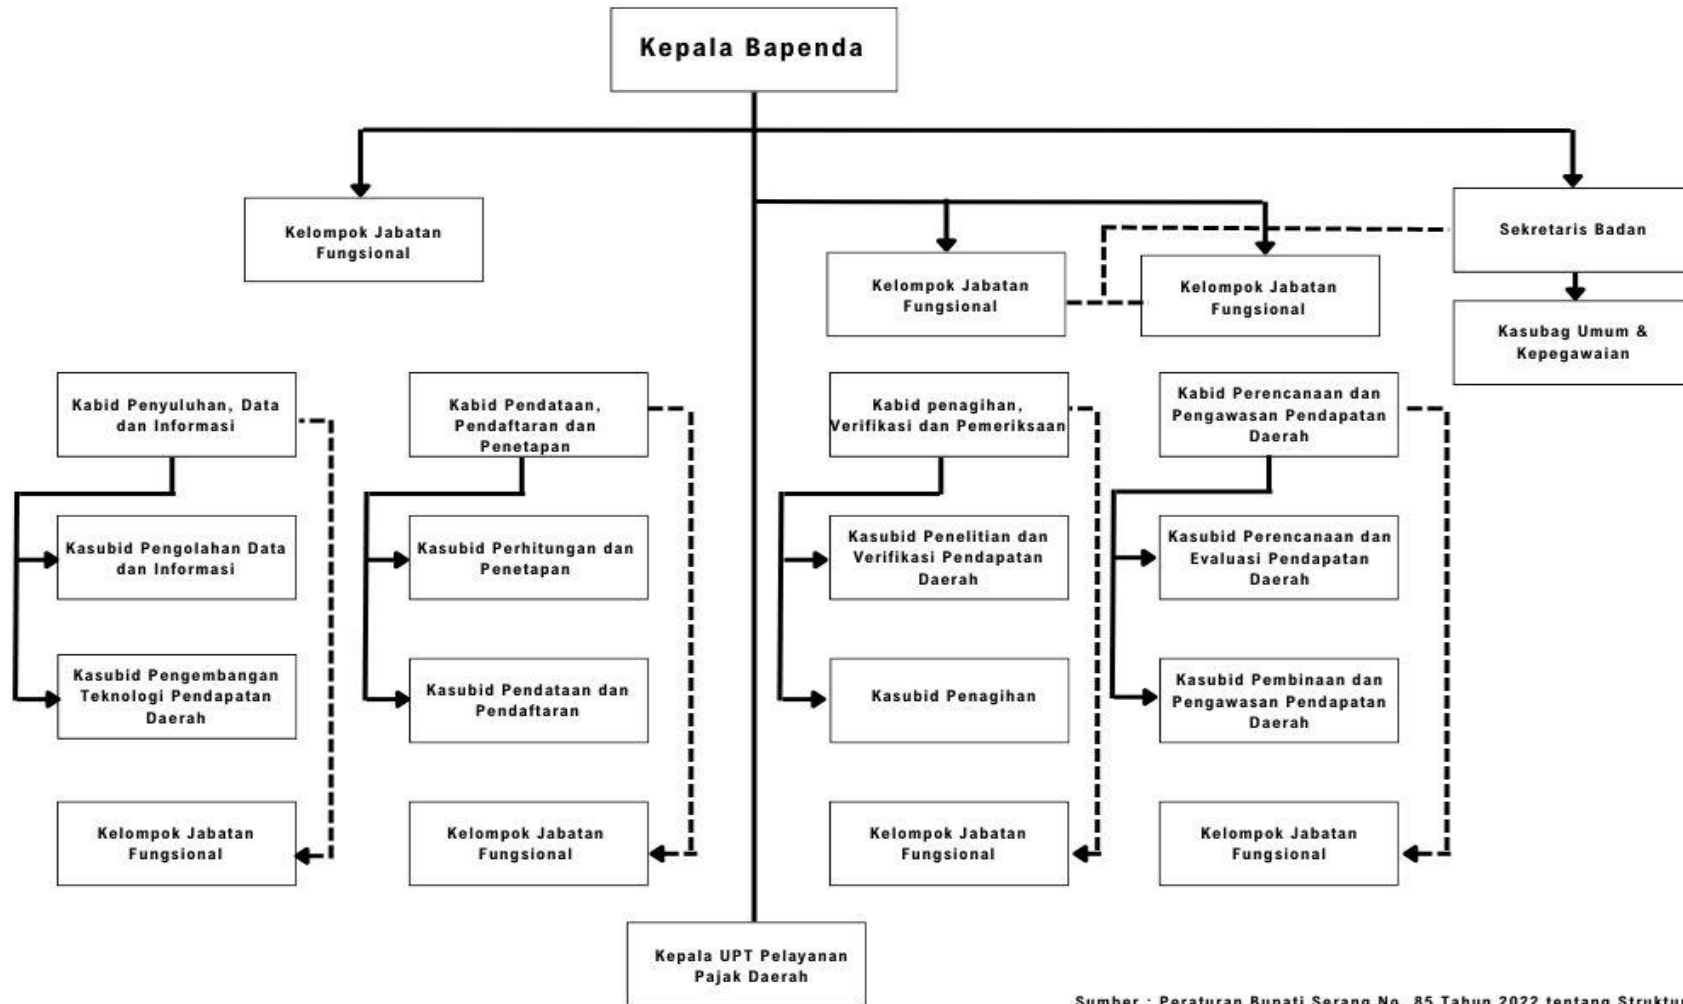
Kepala Bapenda

Kelompok Jabatan Fungsional

Kelompok Jabatan Fungsional

Kelompok Jabatan Fungsional

Sekretaris Badan

Kasubag Umum & Kepegawaian

Kabid Penyuluhan, Data dan Informasi

Kasubid Pengolahan Data dan Informasi

Kasubid Pengembangan Teknologi Pendapatan Daerah

Kelompok Jabatan Fungsional

Kabid Pendataan, Pendaftaran dan Penetapan

Kasubid Perhitungan dan Penetapan

Kasubid Pendataan dan Pendaftaran

Kelompok Jabatan Fungsional

Kabid penagihan, Verifikasi dan Pemeriksaan

Kasubid Penelitian dan Verifikasi Pendapatan Daerah

Kasubid Penagihan

Kelompok Jabatan Fungsional

Kabid Perencanaan dan Pengawasan Pendapatan Daerah

Kasubid Perencanaan dan Evaluasi Pendapatan Daerah

Kasubid Pembinaan dan Pengawasan Pendapatan Daerah

Kelompok Jabatan Fungsional

Kepala UPT Pelayanan Pajak Daerah

Sumber : Peraturan Bupati Serang No. 85 Tahun 2022 tentang Struktu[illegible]